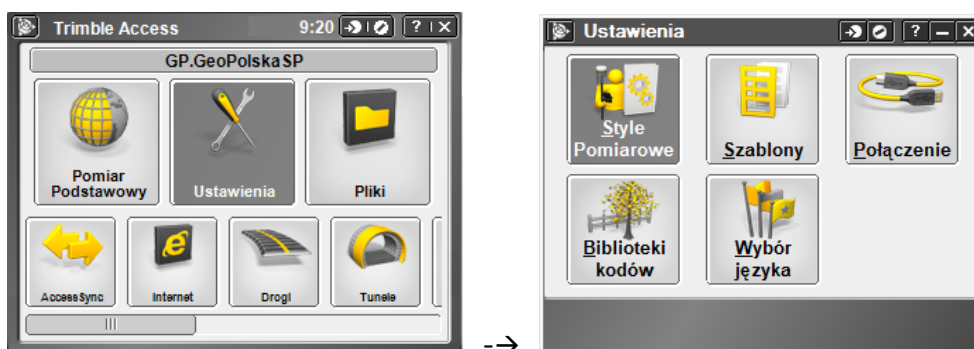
Trimble Access 9:20 ? X

GP.GeoPolskaSP

Pomiar Podstawowy

Ustawienia

Pliki

AccessSync

Internet

Drogi

Tunele

->

Ustawienia ? — X

Style Pomiarowe

Szablony

Połączenie

Biblioteki kodów

Wybór języka